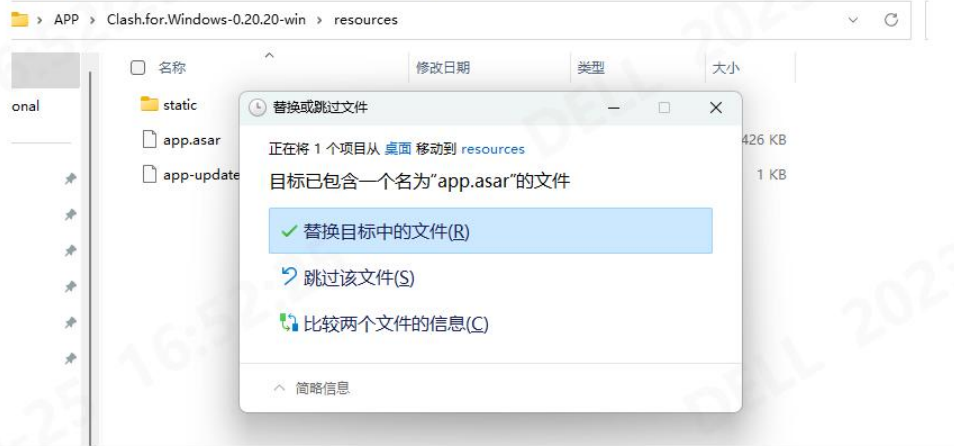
› APP › Clash.for.Windows-0.20.20-win › resources

onal

名称 修改日期 类型 大小

static

app.asar 426 KB

app-update 1 KB

替换或跳过文件

正在将 1 个项目从 桌面 移动到 resources

目标已包含一个名为"app.asar"的文件

✓ 替换目标中的文件(R)

跳过该文件(S)

比较两个文件的信息(C)

简略信息